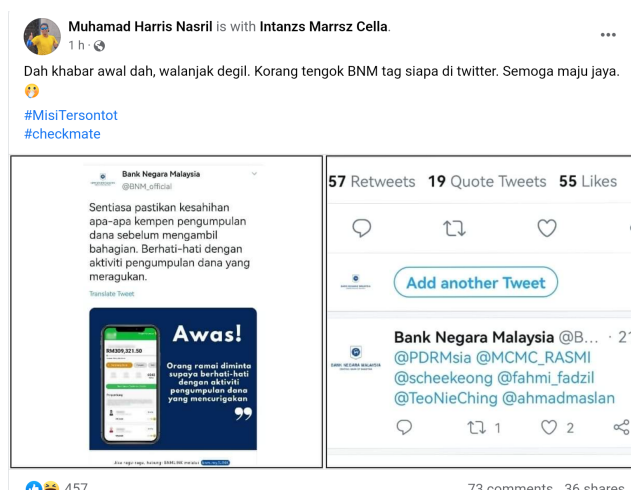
Muhamad Harris Nasril is with Intanzs Marrsz Cella.
1 h · 

Dah khabar awal dah, walanjak degil. Korang tengok BNM tag siapa di twitter. Semoga maju jaya. 😲
#MisiTersontot
#checkmate

Bank Negara Malaysia
@BNM_official

Sentiasa pastikan kesahihan apa-apa kempen pengumpulan dana sebelum mengambil bahagian. Berhati-hati dengan aktiviti pengumpulan dana yang meragukan.

Translate Tweet

RM309,321.50

Awas!

Orang ramai diminta supaya berhati-hati dengan aktiviti pengumpulan dana yang mencurigakan

57 Retweets 19 Quote Tweets 55 Likes

Add another Tweet

Bank Negara Malaysia @B... · 2
@PDRMsia @MCMC_RASMI @scheekeong @fahmi_fadzil @TeoNieChing @ahmadmaslan

1 2

457 73 comments 36 shares